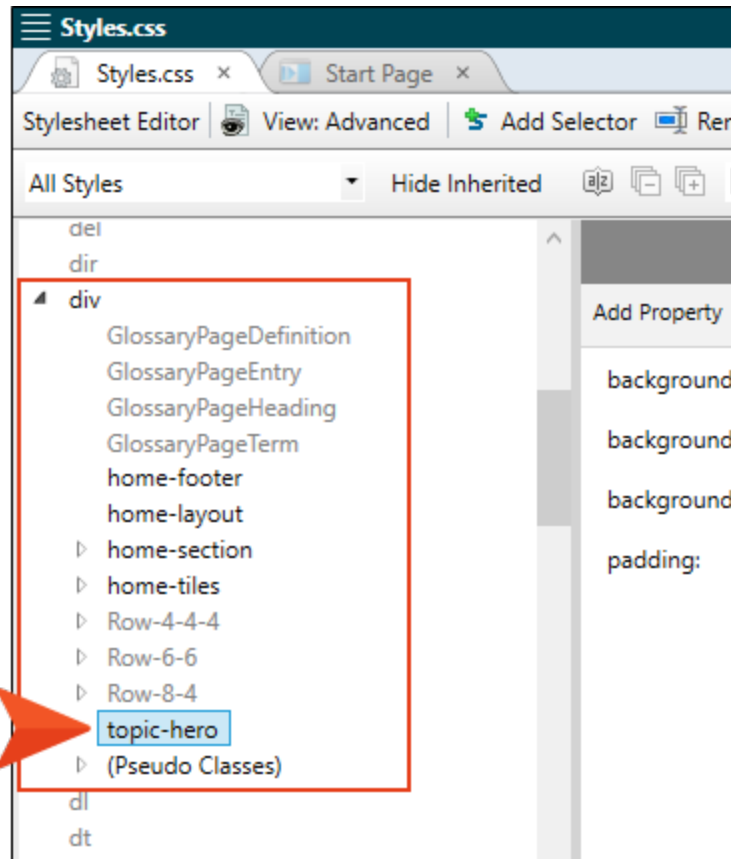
Styles.css

Styles.css ×
Start Page ×

Stylesheet Editor
View: Advanced
Add Selector
Re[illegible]

All Styles
Hide Inherited

del
dir
div
GlossaryPageDefinition
GlossaryPageEntry
GlossaryPageHeading
GlossaryPageTerm
home-footer
home-layout
home-section
home-tiles
Row-4-4-4
Row-6-6
Row-8-4
topic-hero
(Pseudo Classes)
dl
dt

Add Property

background
background
background
padding: